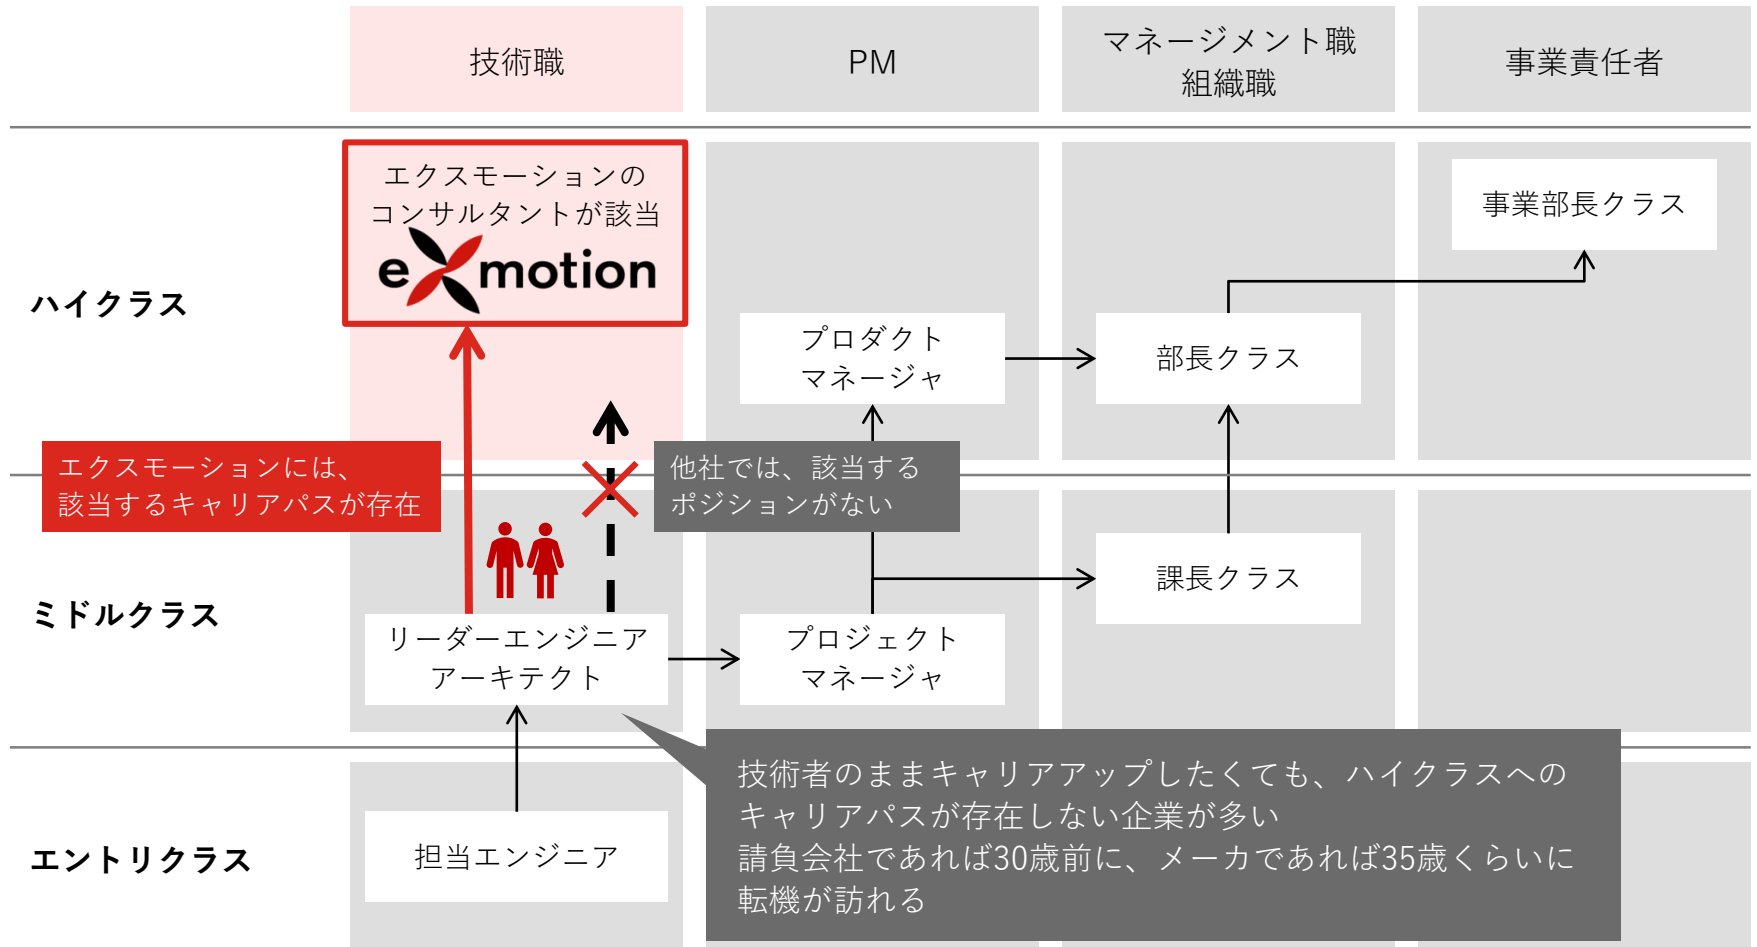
技術職

PM

マネージメント職
組織職

事業責任者

ハイクラス

エクスモーションの
コンサルタントが該当
exmotion

事業部長クラス

プロダクト
マネージャ

部長クラス

エクスモーションには、
該当するキャリアパスが存在

他社では、該当する
ポジションがない

課長クラス

ミドルクラス

リーダーエンジニア
アーキテクト

プロジェクト
マネージャ

技術者のままキャリアアップしたくても、ハイクラスへの
キャリアパスが存在しない企業が多い
請負会社であれば30歳前に、メーカであれば35歳くらいに
転機が訪れる

エントリクラス

担当エンジニア